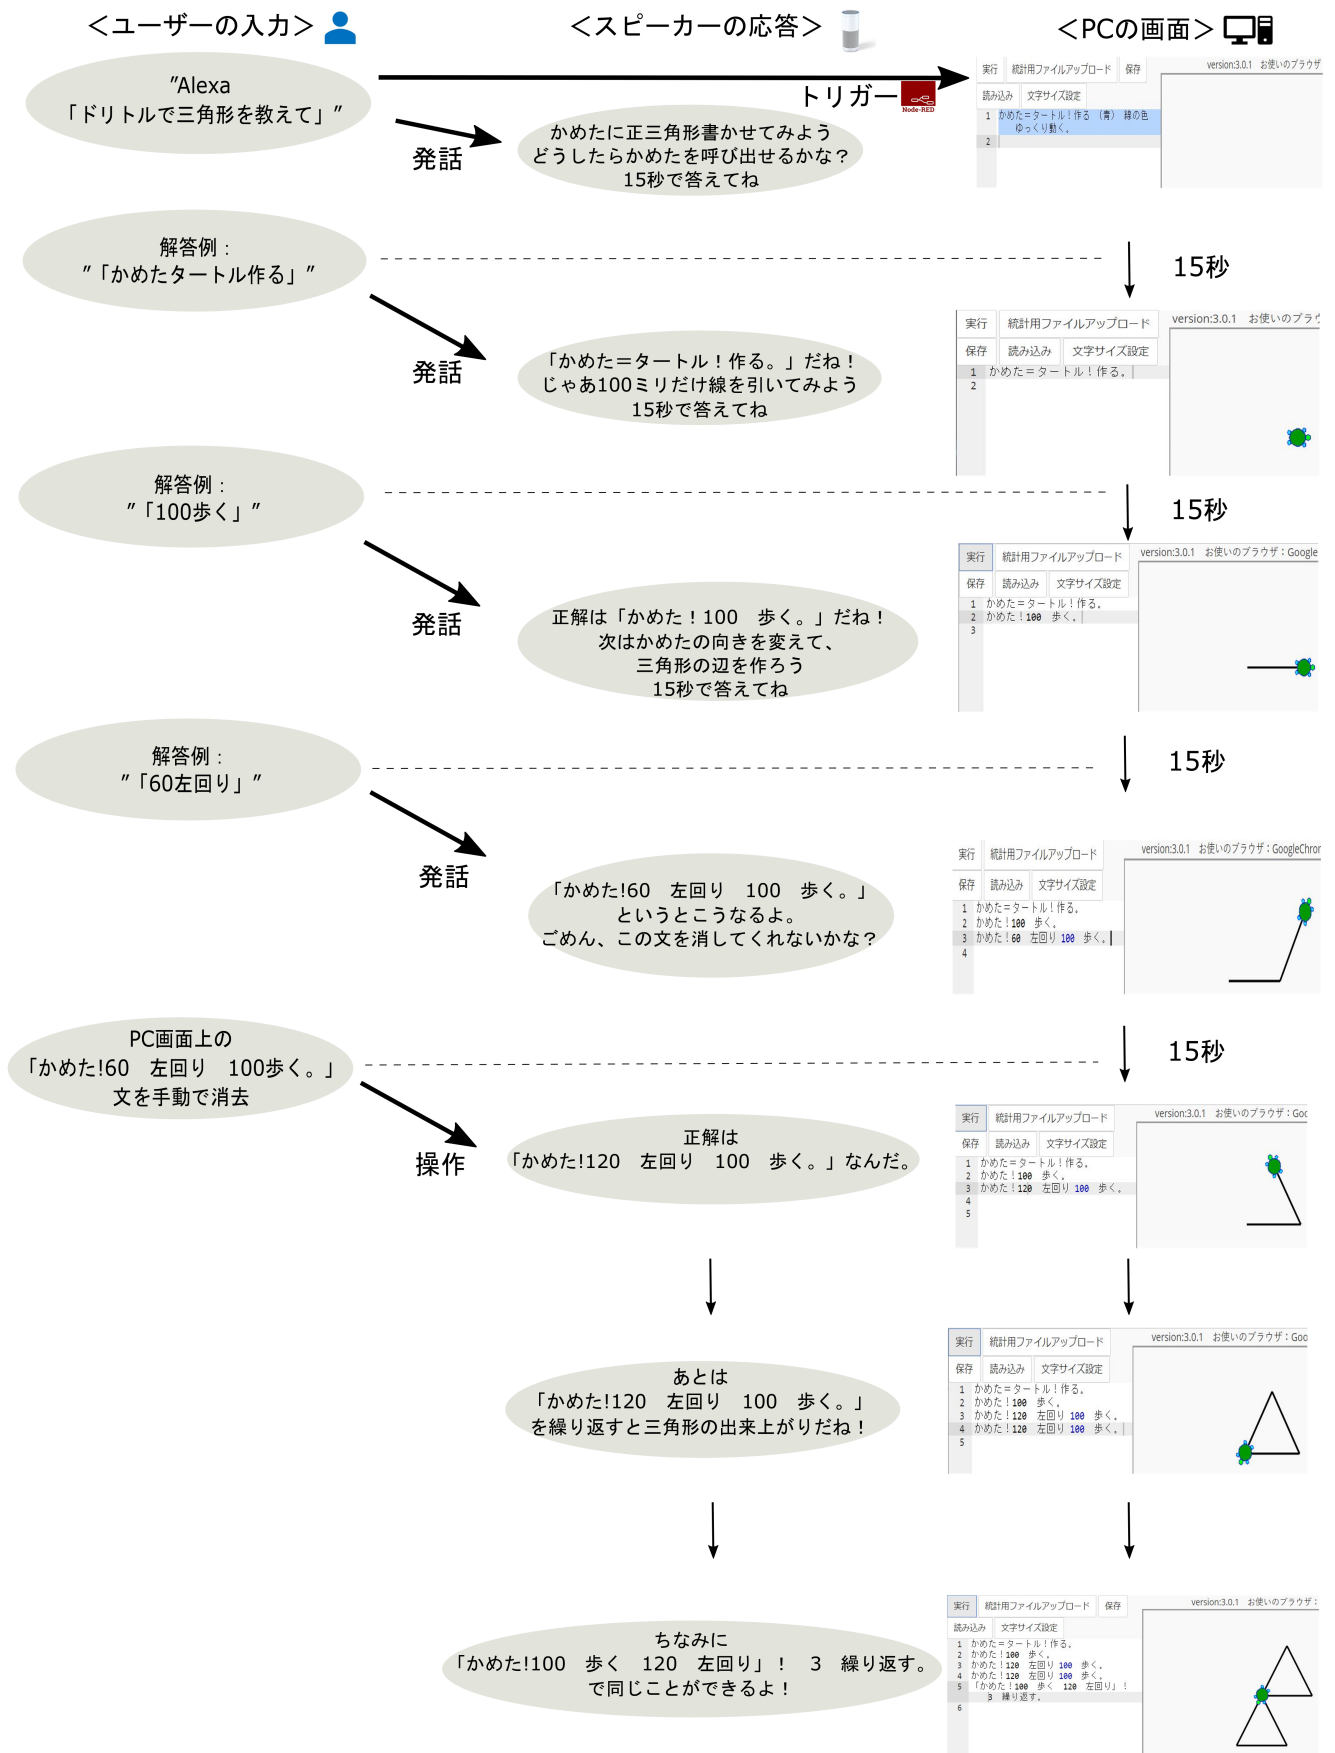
<ユーザーの入力>

<スピーカーの応答>

<PCの画面>

"Alexa
「ドリトルで三角形を教えて」"

トリガー

Node-RED

実行　統計用ファイルアップロード　保存　version:3.0.1　お使いのブラウザ
読み込み　文字サイズ設定
1 かめた＝タートル！作る（青） 線の色 ゆっくり動く。
2

発話

かめたに正三角形書かせてみよう
どうしたらかめたを呼び出せるかな？
15秒で答えてね

解答例：
"「かめたタートル作る」"

15秒

実行　統計用ファイルアップロード　version:3.0.1　お使いのブラウ
保存　読み込み　文字サイズ設定
1 かめた＝タートル！作る。
2

発話

「かめた＝タートル！作る。」だね！
じゃあ100ミリだけ線を引いてみよう
15秒で答えてね

解答例：
"「100歩く」"

15秒

実行　統計用ファイルアップロード　version:3.0.1　お使いのブラウザ：Google
保存　読み込み　文字サイズ設定
1 かめた＝タートル！作る。
2 かめた！100 歩く。
3

発話

正解は「かめた！100　歩く。」だね！
次はかめたの向きを変えて、
三角形の辺を作ろう
15秒で答えてね

解答例：
"「60左回り」"

15秒

実行　統計用ファイルアップロード　version:3.0.1　お使いのブラウザ：GoogleChror
保存　読み込み　文字サイズ設定
1 かめた＝タートル！作る。
2 かめた！100 歩く。
3 かめた！60 左回り 100 歩く。
4

発話

「かめた!60　左回り　100　歩く。」
ということうなるよ。
ごめん、この文を消してくれないかな？

PC画面上の
「かめた!60　左回り　100歩く。」
文を手動で消去

15秒

実行　統計用ファイルアップロード　version:3.0.1　お使いのブラウザ：Goc
保存　読み込み　文字サイズ設定
1 かめた＝タートル！作る。
2 かめた！100 歩く。
3 かめた！120 左回り 100 歩く。
4
5

操作

正解は
「かめた!120　左回り　100　歩く。」なんだ。

実行　統計用ファイルアップロード　version:3.0.1　お使いのブラウザ：Goo
保存　読み込み　文字サイズ設定
1 かめた＝タートル！作る。
2 かめた！100 歩く。
3 かめた！120 左回り 100 歩く。
4 かめた！120 左回り 100 歩く。
5

あとは
「かめた!120　左回り　100　歩く。」
を繰り返すと三角形の出来上がりだね！

実行　統計用ファイルアップロード　保存　version:3.0.1　お使いのブラウザ：
読み込み　文字サイズ設定
1 かめた＝タートル！作る。
2 かめた！100 歩く。
3 かめた！120 左回り 100 歩く。
4 かめた！120 左回り 100 歩く。
5 「かめた！100 歩く 120 左回り」！ 3 繰り返す。
6

ちなみに
「かめた!100　歩く　120　左回り」！　3　繰り返す。
で同じことができるよ！